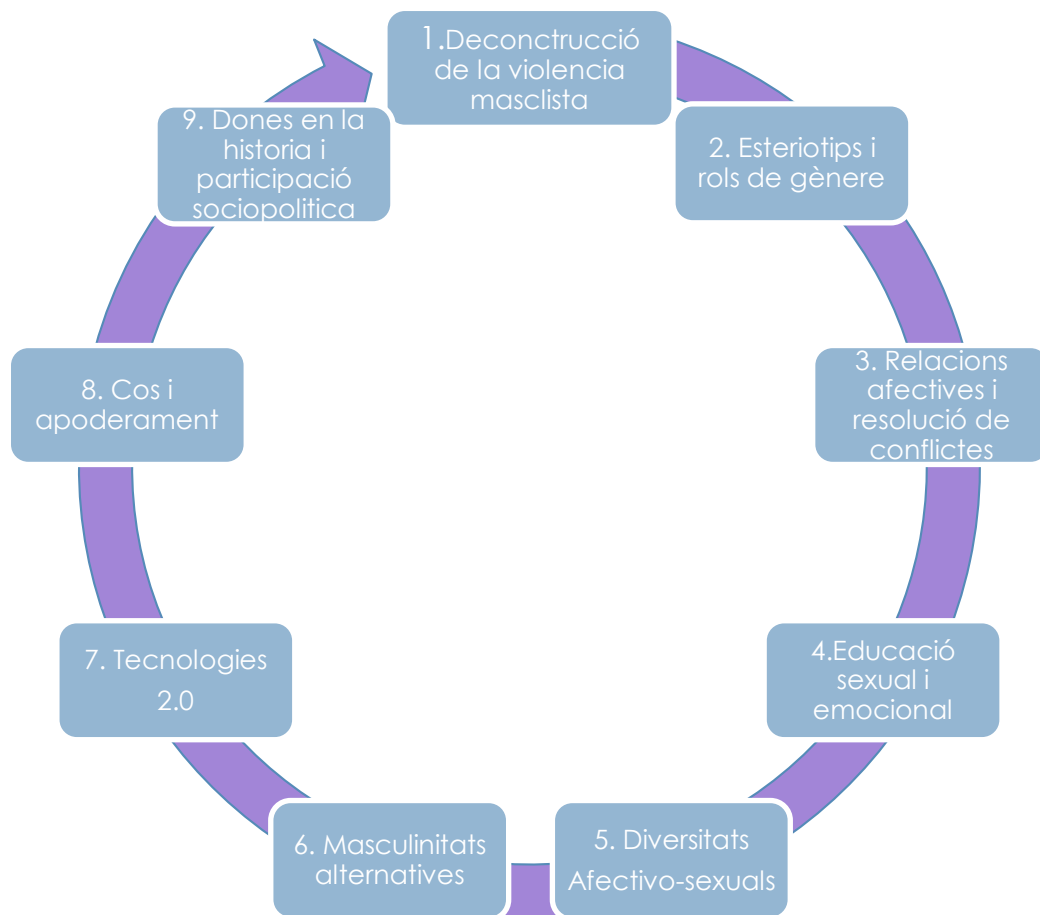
1.Deconctrucció de la violencia masclista

2. Esteriotips i rols de gènere

3. Relacions afectives i resolució de conflictes

4.Educació sexual i emocional

5. Diversitats Afectivo-sexuals

6. Masculinitats alternatives

7. Tecnologies 2.0

8. Cos i apoderament

9. Dones en la historia i participació sociopolitica